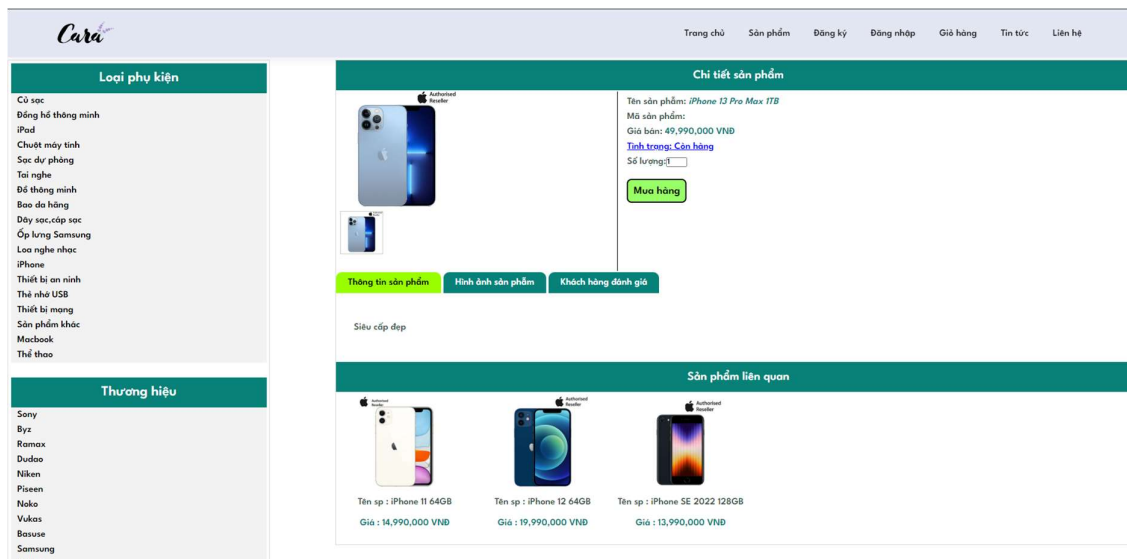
Cara

Trang chủ Sản phẩm Đăng ký Đăng nhập Giỏ hàng Tin tức Liên hệ

Loại phụ kiện

Củ sạc
Đồng hồ thông minh
iPad
Chuột máy tính
Sạc dự phòng
Tai nghe
Đồ thông minh
Bao da hãng
Dây sạc,cáp sạc
Ốp lưng Samsung
Loa nghe nhạc
iPhone
Thiết bị an ninh
Thẻ nhớ USB
Thiết bị mạng
Sản phẩm khác
Macbook
Thể thao

Thương hiệu

Sony
Byz
Ramax
Dudao
Niken
Piseen
Noko
Vukas
Basuse
Samsung

Chi tiết sản phẩm

Authorised Reseller

Tên sản phẩm: iPhone 13 Pro Max 1TB
Mã sản phẩm:
Giá bán: 49,990,000 VNĐ
Tình trạng: Còn hàng
Số lượng: 1

Mua hàng

Thông tin sản phẩm Hình ảnh sản phẩm Khách hàng đánh giá

Siêu cấp đẹp

Sản phẩm liên quan

Authorised Reseller
Tên sp : iPhone 11 64GB
Giá : 14,990,000 VNĐ

Authorised Reseller
Tên sp : iPhone 12 64GB
Giá : 19,990,000 VNĐ

Authorised Reseller
Tên sp : iPhone SE 2022 128GB
Giá : 13,990,000 VNĐ